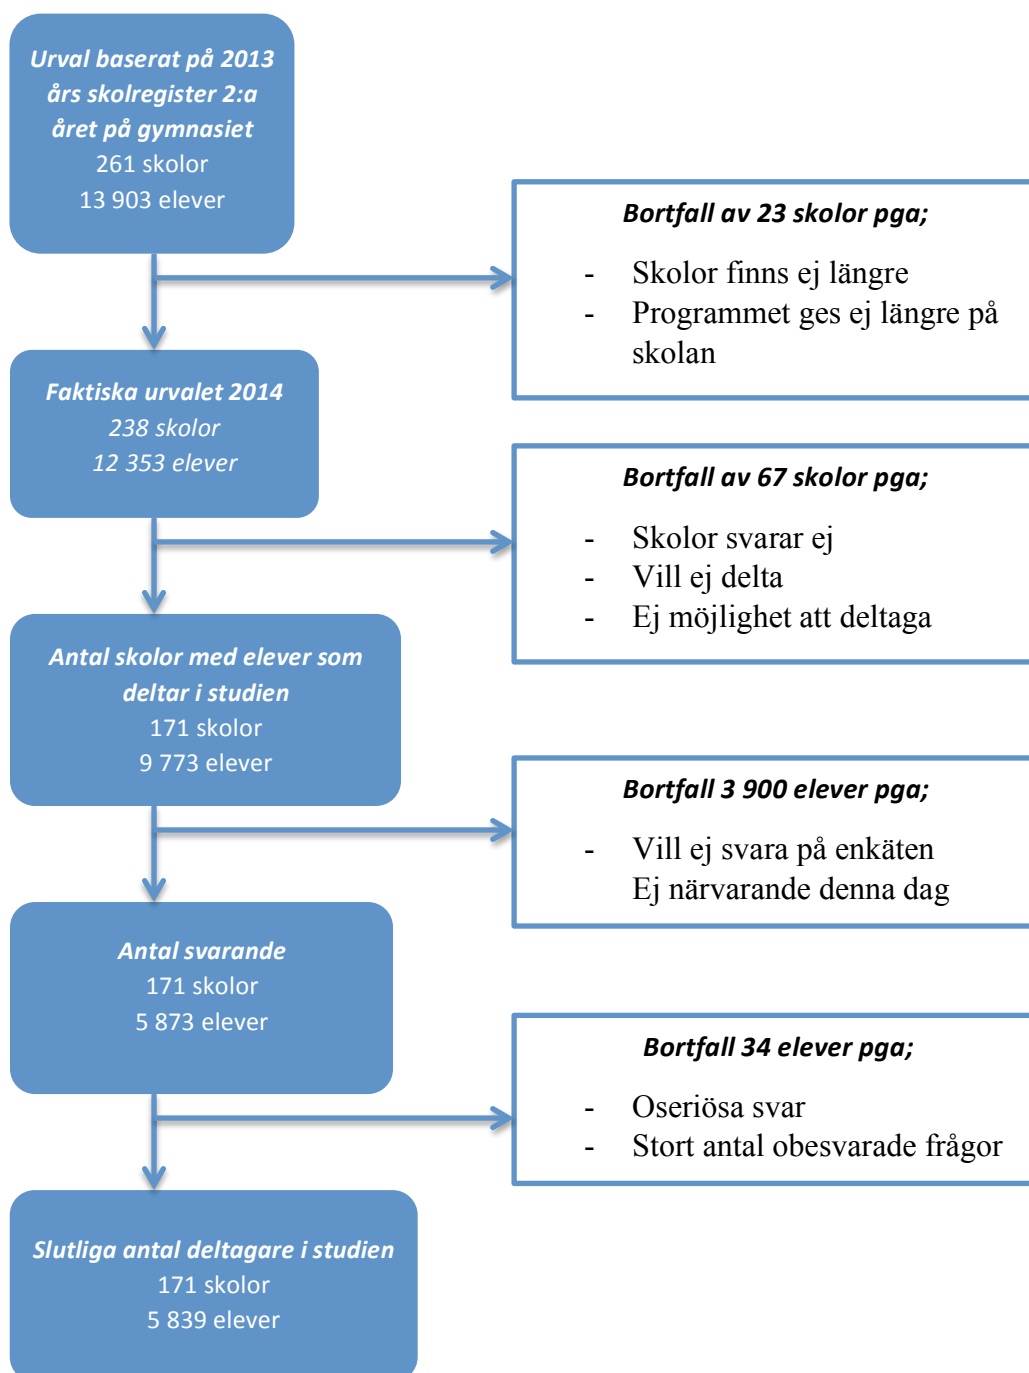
Urval baserat på 2013 års skolregister 2:a året på gymnasiet
261 skolor
13 903 elever

Bortfall av 23 skolor pga;

- Skolor finns ej längre
- Programmet ges ej längre på skolan

Faktiska urvalet 2014
238 skolor
12 353 elever

Bortfall av 67 skolor pga;

- Skolor svarar ej
- Vill ej delta
- Ej möjlighet att deltaga

Antal skolor med elever som deltar i studien
171 skolor
9 773 elever

Bortfall 3 900 elever pga;

- Vill ej svara på enkäten
Ej närvarande denna dag

Antal svarande
171 skolor
5 873 elever

Bortfall 34 elever pga;

- Oseriösa svar
- Stort antal obesvarade frågor

Slutliga antal deltagare i studien
171 skolor
5 839 elever